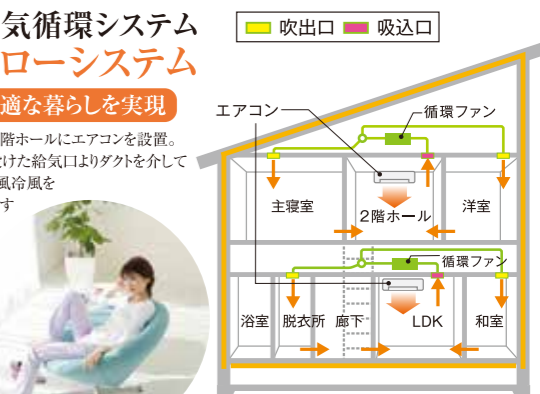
気循環システム
ローシステム

適な暮らしを実現

階ホールにエアコンを設置。
けた給気口よりダクトを介して
風冷風を
す

吹出口
吸込口

エアコン
循環ファン
主寝室
2階ホール
洋室
循環ファン
浴室
脱衣所
廊下
LDK
和室